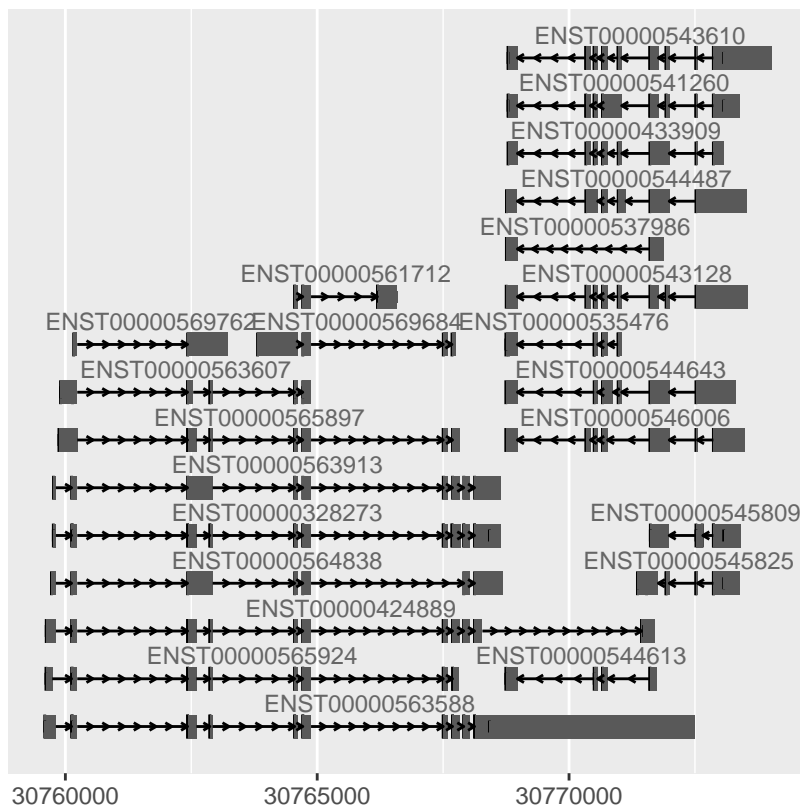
ENST00000543610
ENST00000541260
ENST00000433909
ENST00000544487
ENST00000537986
ENST00000561712
ENST00000543128
ENST00000569762
ENST00000569684
ENST00000535476
ENST00000563607
ENST00000544643
ENST00000565897
ENST00000546006
ENST00000563913
ENST00000328273
ENST00000545809
ENST00000564838
ENST00000545825
ENST00000424889
ENST00000565924
ENST00000544613
ENST00000563588

30760000
30765000
30770000